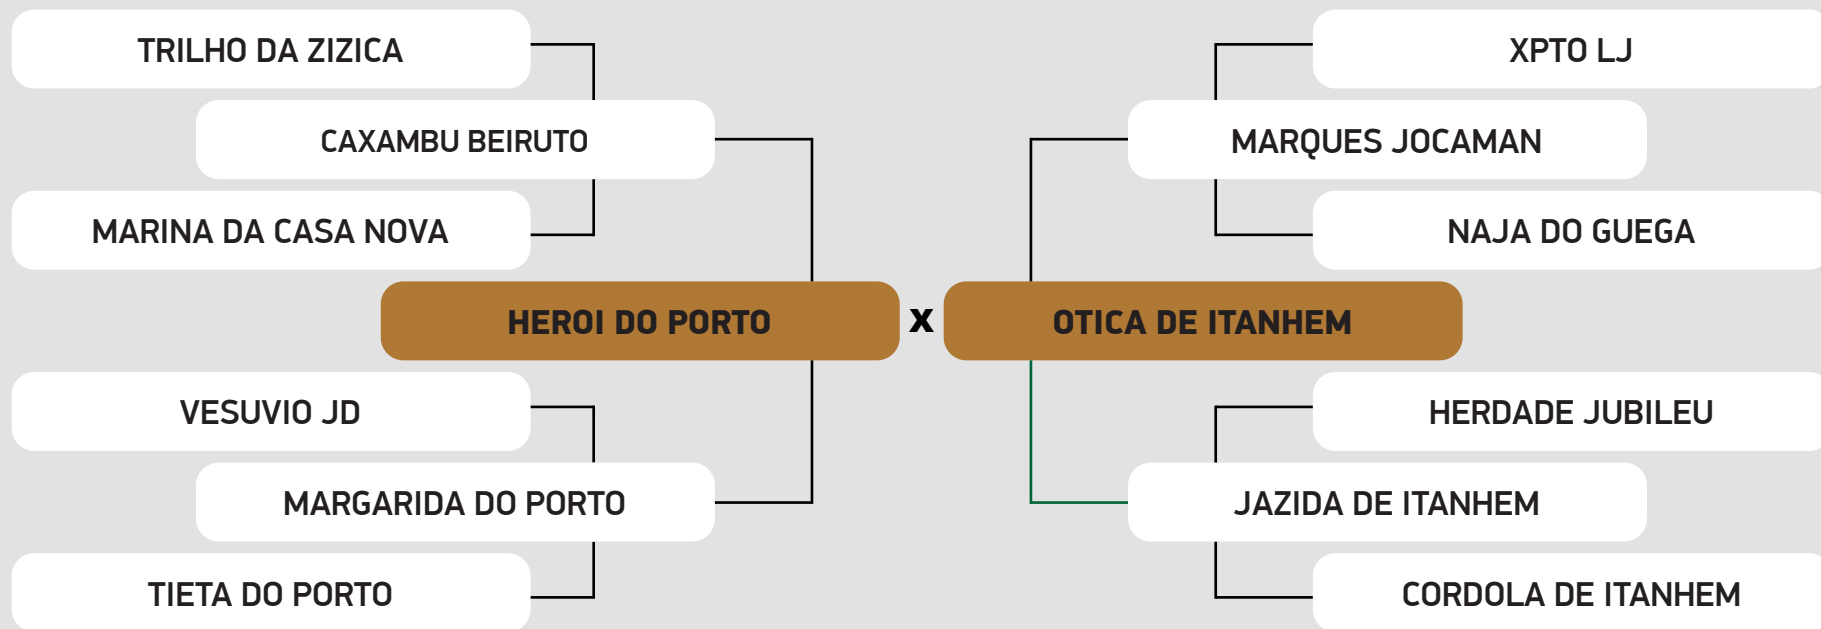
TRILHO DA ZIZICA

CAXAMBU BEIRUTO

MARINA DA CASA NOVA

HEROI DO PORTO

VESUVIO JD

MARGARIDA DO PORTO

TIETA DO PORTO

x

XPTO LJ

MARQUES JOCAMAN

NAJA DO GUEGA

OTICA DE ITANHEM

HERDADE JUBILEU

JAZIDA DE ITANHEM

CORDOLA DE ITANHEM